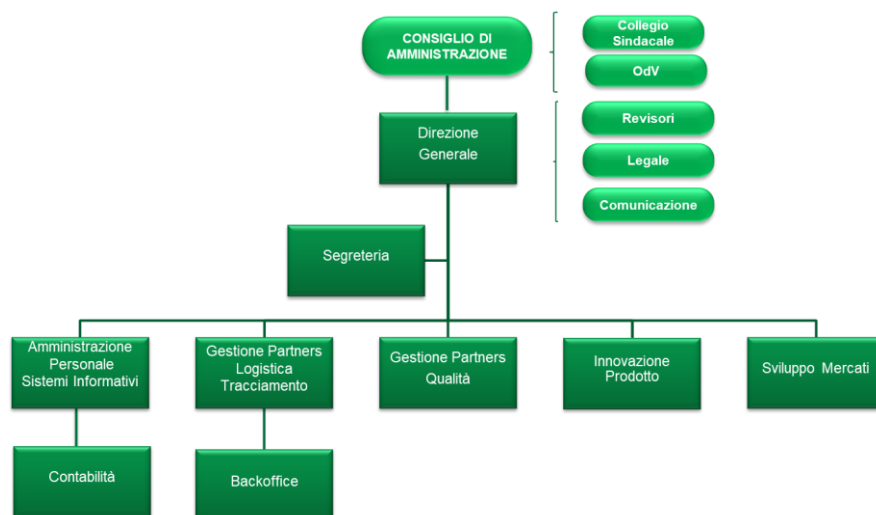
CONSIGLIO DI AMMINISTRAZIONE

Collegio Sindacale

OdV

Direzione Generale

Revisori

Legale

Comunicazione

Segreteria

Amministrazione Personale Sistemi Informativi

Gestione Partners Logistica Tracciamento

Gestione Partners Qualità

Innovazione Prodotto

Sviluppo Mercati

Contabilità

Backoffice